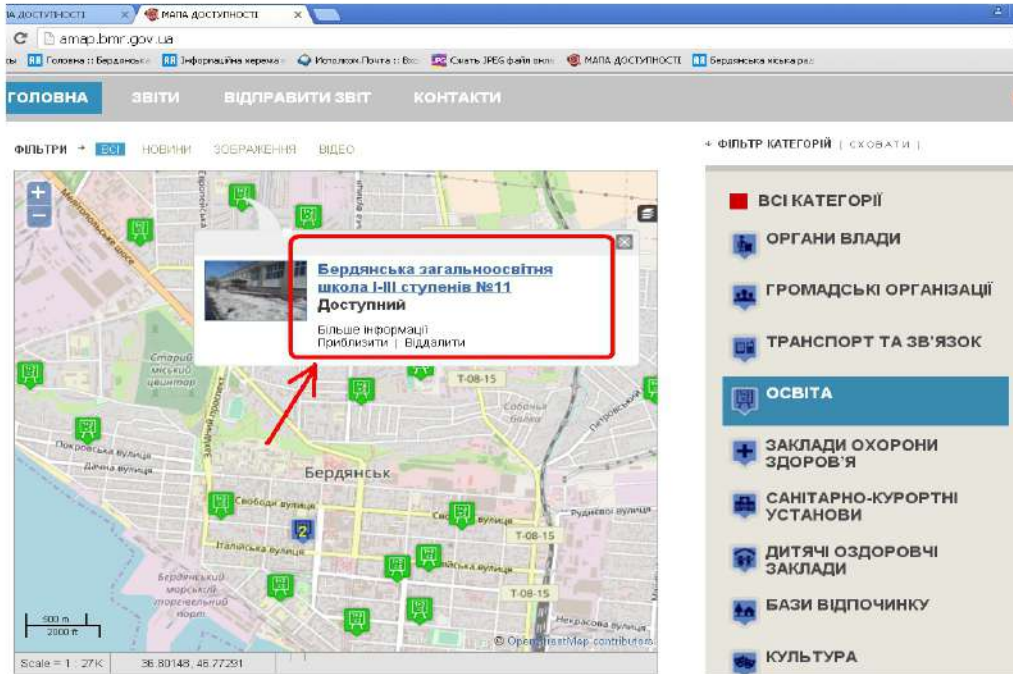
А ДОСТУПНОСТІ × МАПА ДОСТУПНОСТІ ×

amap.bmr.gov.ua

Головна :: Бердянськ Інформаційна мережа Интерком Почта :: Вхо Сжать JPEG файл онл МАПА ДОСТУПНОСТІ Бердянська міська рад

ГОЛОВНА ЗВІТИ ВІДПРАВИТИ ЗВІТ КОНТАКТИ

ФІЛЬТРИ → ВСІ НОВИНИ ЗОБРАЖЕННЯ ВІДЕО

+ ФІЛЬТР КАТЕГОРІЙ [ СХОВАТИ ]

Бердянська загальноосвітня школа І-ІІІ ступенів №11
Доступний

Більше інформації
Приблизити | Віддалити

Старий міський цвинтар
Покровська вулиця
Дачна вулиця
Бердянськ
Свободи вулиця
Італійська вулиця
Бердянський морський торговельний порт
Т-08-15
Т-08-15
Т-08-15
Рудневої вулиця
Некрасова вулиця
Петровського
Мелітопольське шосе

500 m
2000 ft

© OpenStreetMap contributors

Scale = 1 : 27K 36.80148, 46.77291

ВСІ КАТЕГОРІЇ
ОРГАНИ ВЛАДИ
ГРОМАДСЬКІ ОРГАНІЗАЦІЇ
ТРАНСПОРТ ТА ЗВ'ЯЗОК
ОСВІТА
ЗАКЛАДИ ОХОРОНИ ЗДОРОВ'Я
САНІТАРНО-КУРОРТНІ УСТАНОВИ
ДИТЯЧІ ОЗДОРОВЧІ ЗАКЛАДИ
БАЗИ ВІДПОЧИНКУ
КУЛЬТУРА